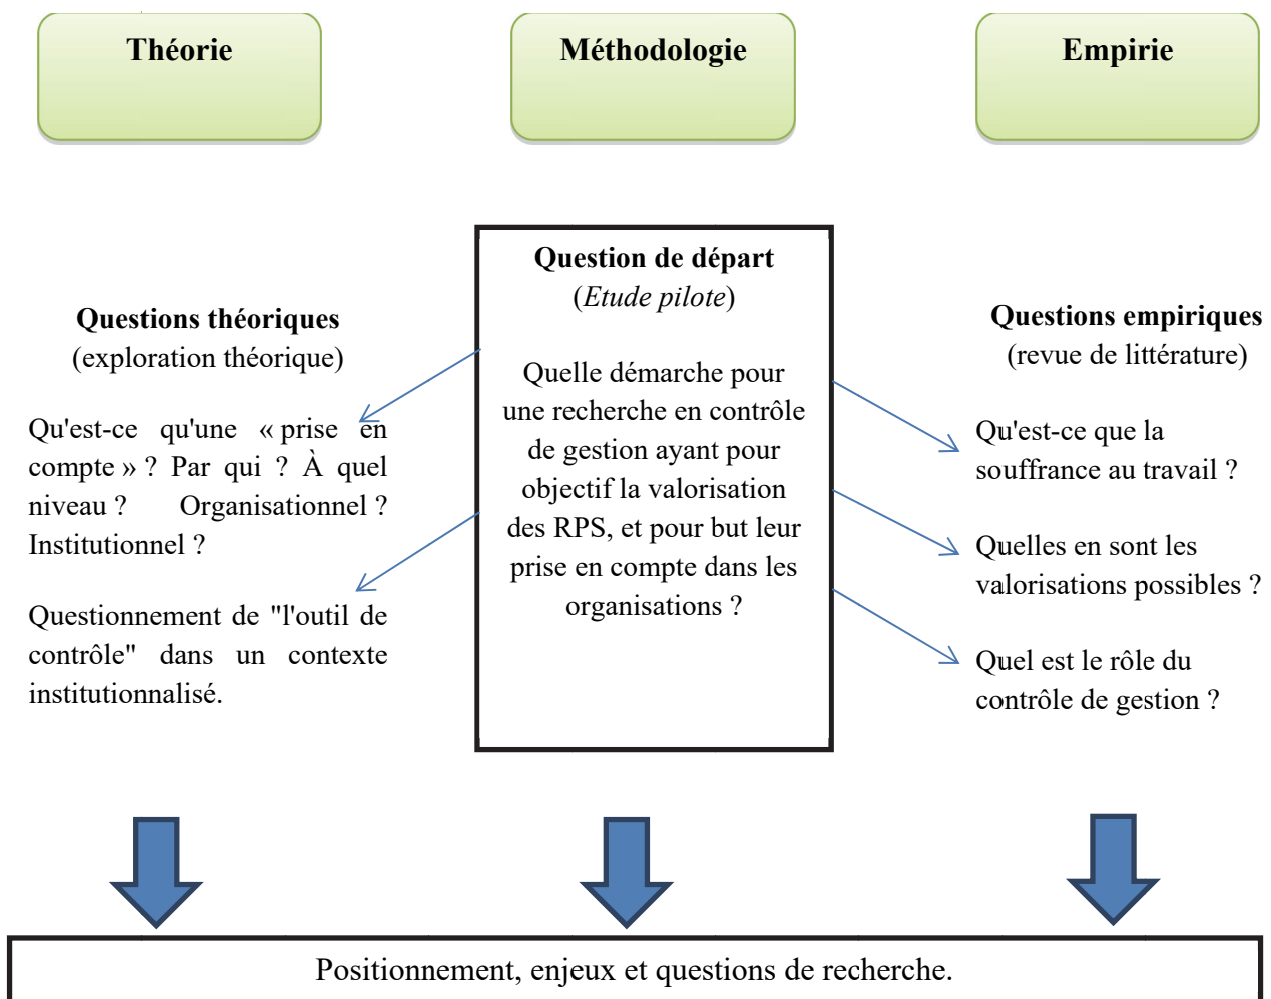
Théorie

Méthodologie

Empirie

Questions théoriques
(exploration théorique)

Qu'est-ce qu'une « prise en compte » ? Par qui ? À quel niveau ? Organisationnel ? Institutionnel ?

Questionnement de "l'outil de contrôle" dans un contexte institutionnalisé.

Question de départ
(Etude pilote)

Quelle démarche pour une recherche en contrôle de gestion ayant pour objectif la valorisation des RPS, et pour but leur prise en compte dans les organisations ?

Questions empiriques
(revue de littérature)

Qu'est-ce que la souffrance au travail ?

Quelles en sont les valorisations possibles ?

Quel est le rôle du contrôle de gestion ?

Positionnement, enjeux et questions de recherche.